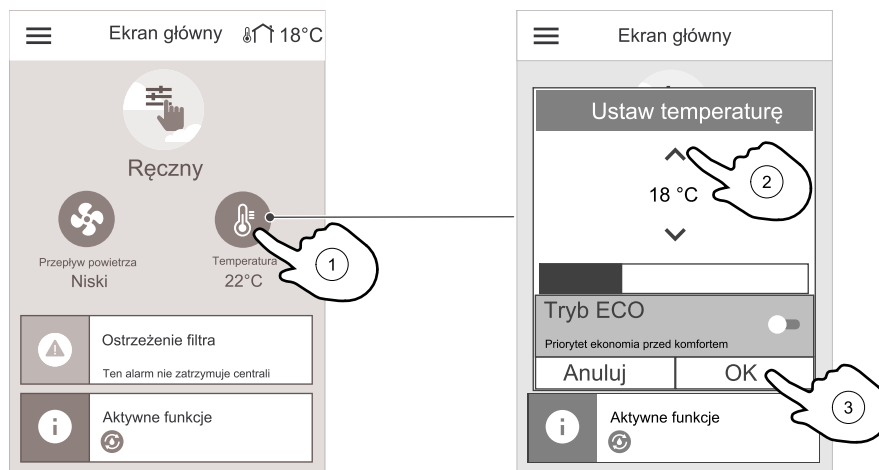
Ekran główny 18°C

Ręczny

Przepływ powietrza
Niski

Temperatura
22°C

1

Ostrzeżenie filtra
Ten alarm nie zatrzymuje centrali

Aktywne funkcje

Ekran główny

Ustaw temperaturę

18 °C

2

Tryb ECO
Priorytet ekonomia przed komfortem

Anuluj
OK

3

Aktywne funkcje